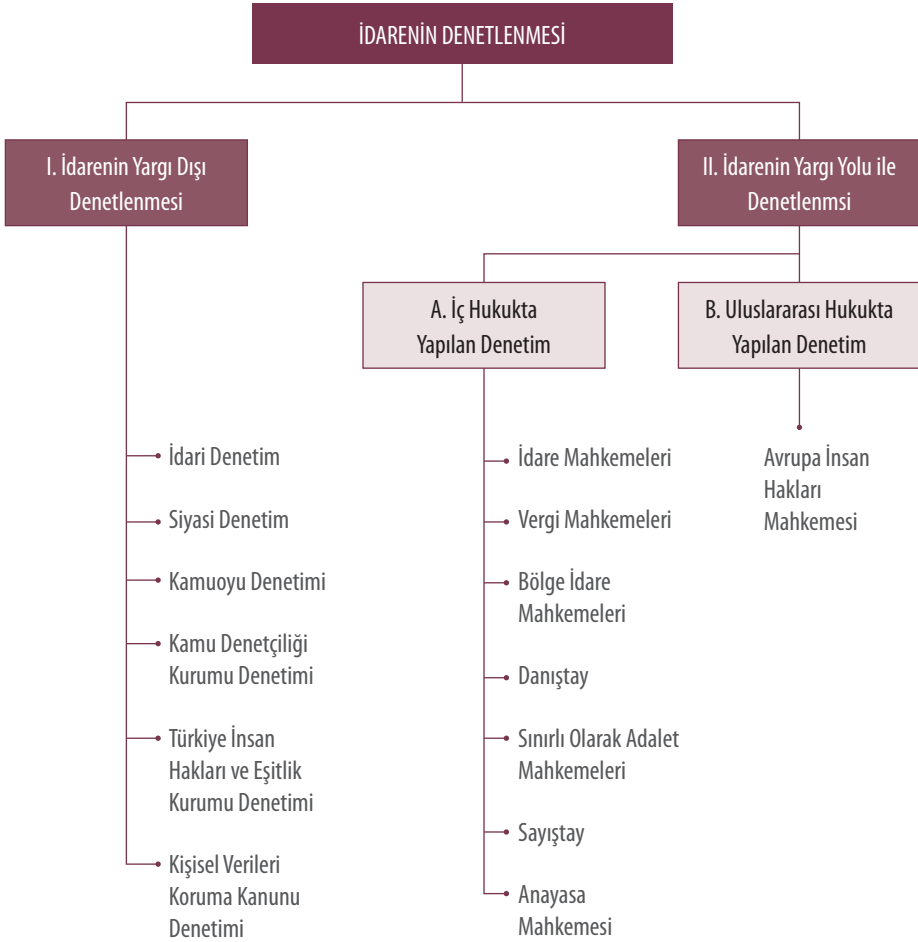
İDARENİN DENETLENMESİ

I. İdarenin Yargı Dışı Denetlenmesi

İdari Denetim

Siyasi Denetim

Kamuoyu Denetimi

Kamu Denetçiliği Kurumu Denetimi

Türkiye İnsan Hakları ve Eşitlik Kurumu Denetimi

Kişisel Verileri Koruma Kanunu Denetimi

II. İdarenin Yargı Yolu ile Denetlenmsi

A. İç Hukukta Yapılan Denetim

İdare Mahkemeleri

Vergi Mahkemeleri

Bölge İdare Mahkemeleri

Danıştay

Sınırlı Olarak Adalet Mahkemeleri

Sayıştay

Anayasa Mahkemesi

B. Uluslararası Hukukta Yapılan Denetim

Avrupa İnsan Hakları Mahkemesi